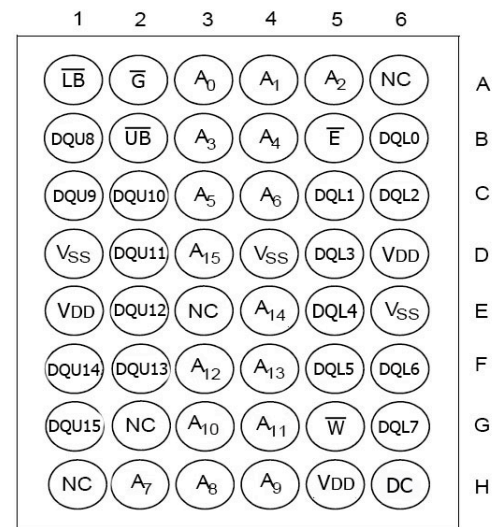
| | 1 | 2 | 3 | 4 | 5 | 6 | |
|---|---|---|---|---|---|---|---|
| | $\overline{LB}$ | $\overline{G}$ | $A_0$ | $A_1$ | $A_2$ | NC | A |
| | DQU8 | $\overline{UB}$ | $A_3$ | $A_4$ | $\overline{E}$ | DQL0 | B |
| | DQU9 | DQU10 | $A_5$ | $A_6$ | DQL1 | DQL2 | C |
| | $V_{SS}$ | DQU11 | $A_{15}$ | $V_{SS}$ | DQL3 | VDD | D |
| | VDD | DQU12 | NC | $A_{14}$ | DQL4 | $V_{SS}$ | E |
| | DQU14 | DQU13 | $A_{12}$ | $A_{13}$ | DQL5 | DQL6 | F |
| | DQU15 | NC | $A_{10}$ | $A_{11}$ | $\overline{W}$ | DQL7 | G |
| | NC | $A_7$ | $A_8$ | $A_9$ | VDD | DC | H |